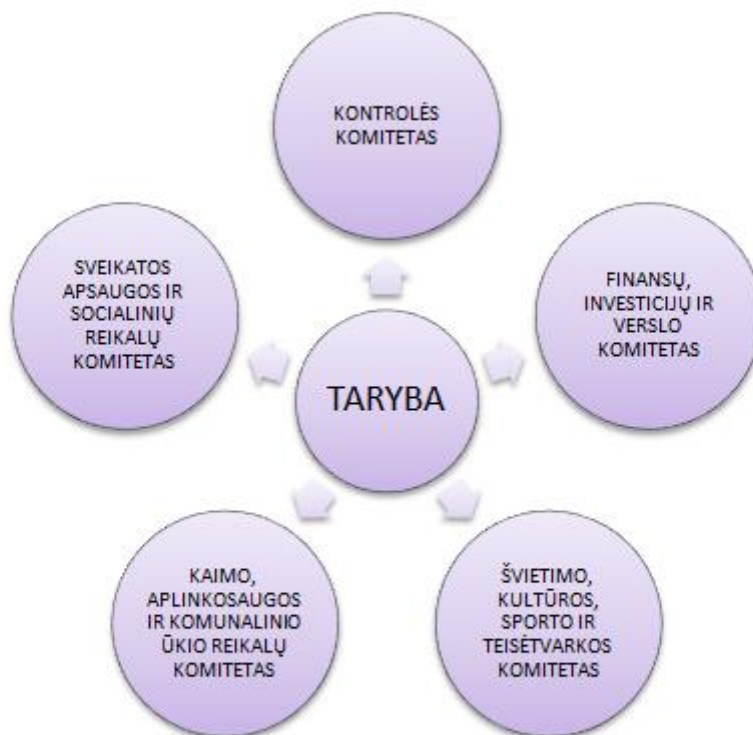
KONTROLĖS KOMITETAS

SVEIKATOS APSAUGOS IR SOCIALINIŲ REIKALŲ KOMITETAS

FINANSŲ, INVESTICIJŲ IR VERSLO KOMITETAS

TARYBA

KAIMO, APLINKOSAUGOS IR KOMUNALINIO ŪKIO REIKALŲ KOMITETAS

ŠVIETIMO, KULTŪROS, SPORTO IR TEISĖTVARKOS KOMITETAS